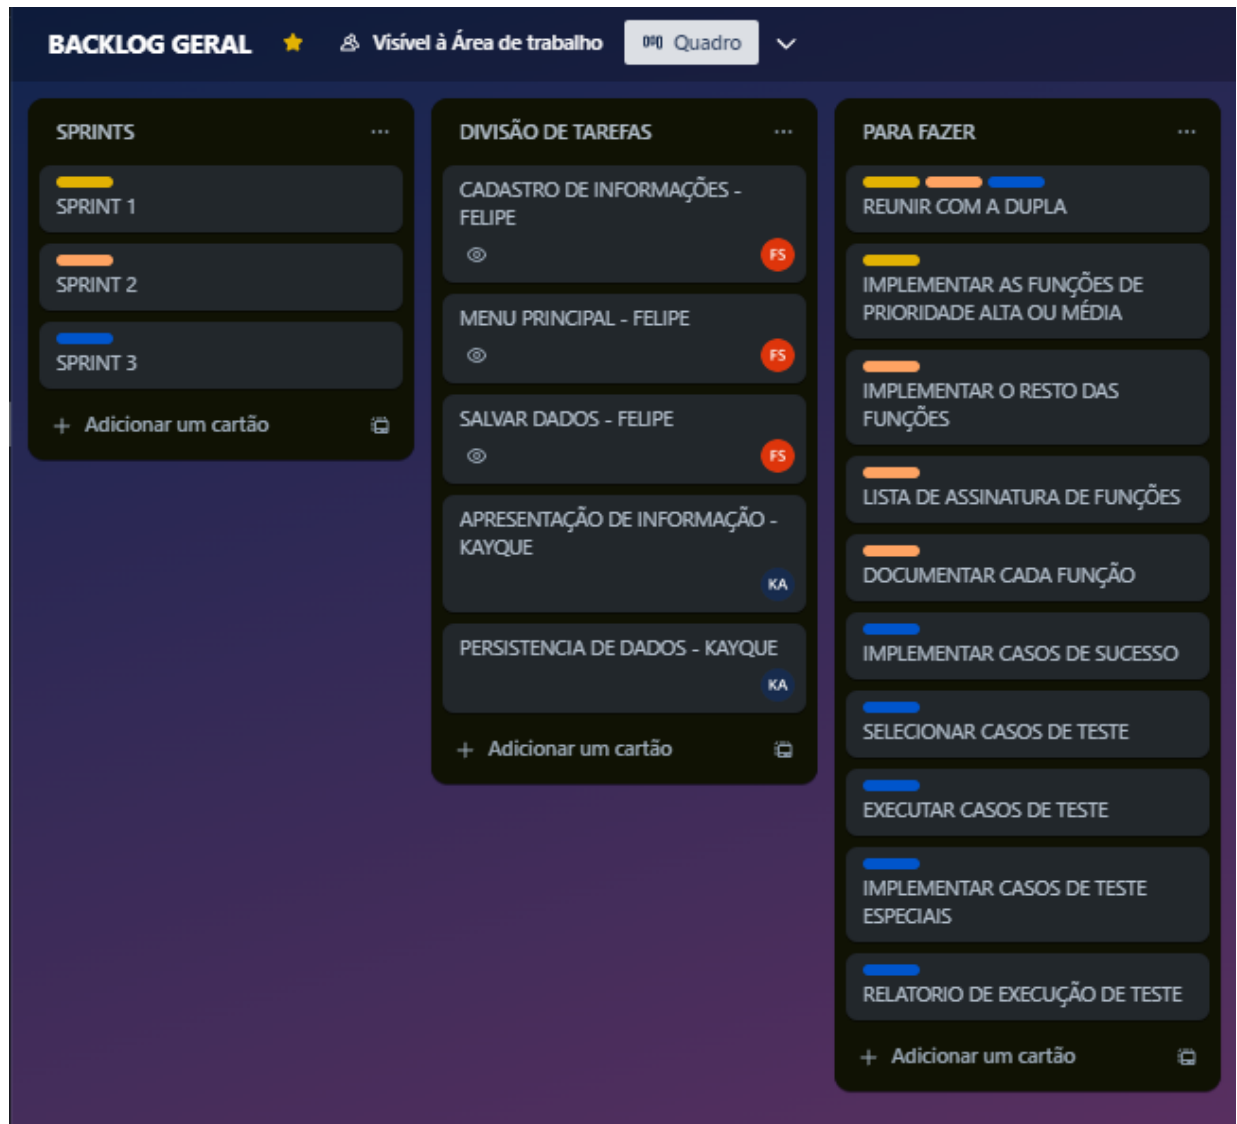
BACKLOG GERAL Visível à Área de trabalho Quadro

SPRINTS ...

SPRINT 1

SPRINT 2

SPRINT 3

+ Adicionar um cartão

DIVISÃO DE TAREFAS ...

CADASTRO DE INFORMAÇÕES - FELIPE
FS

MENU PRINCIPAL - FELIPE
FS

SALVAR DADOS - FELIPE
FS

APRESENTAÇÃO DE INFORMAÇÃO - KAYQUE
KA

PERSISTENCIA DE DADOS - KAYQUE
KA

+ Adicionar um cartão

PARA FAZER ...

REUNIR COM A DUPLA

IMPLEMENTAR AS FUNÇÕES DE PRIORIDADE ALTA OU MÉDIA

IMPLEMENTAR O RESTO DAS FUNÇÕES

LISTA DE ASSINATURA DE FUNÇÕES

DOCUMENTAR CADA FUNÇÃO

IMPLEMENTAR CASOS DE SUCESSO

SELECIONAR CASOS DE TESTE

EXECUTAR CASOS DE TESTE

IMPLEMENTAR CASOS DE TESTE ESPECIAIS

RELATORIO DE EXECUÇÃO DE TESTE

+ Adicionar um cartão